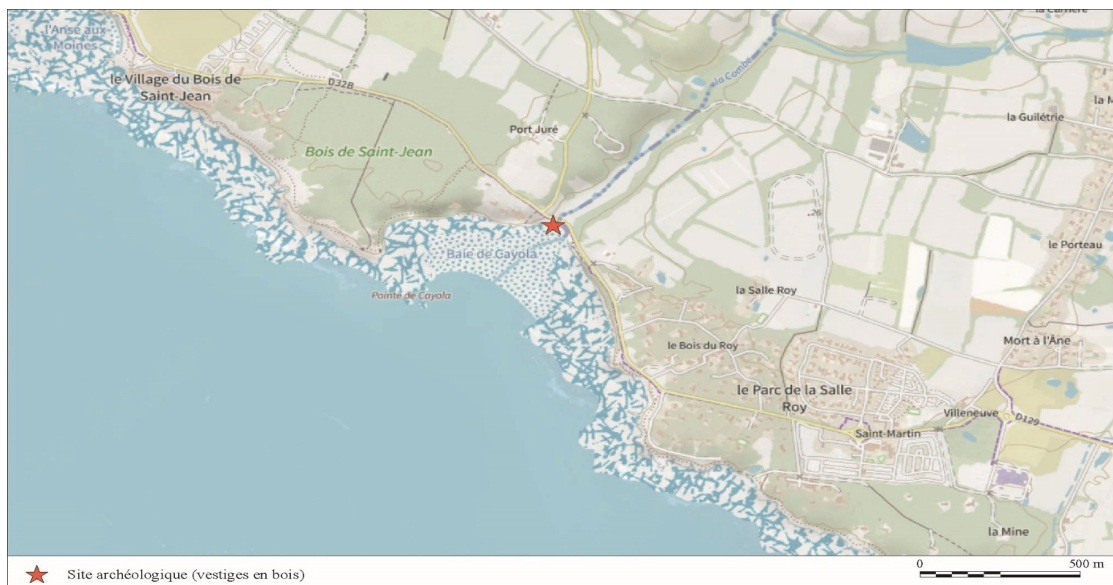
l'Anse aux Moines

la Carrière

le Village du Bois de Saint-Jean

D32B

la Combe

la M

la Guilétrie

Port Juré

Bois de Saint-Jean

26

le Porteau

Baie de Cayola

Pointe de Cayola

la Salle Roy

le Bois du Roy

Mort à l'Âne

le Parc de la Salle Roy

Villeneuve

D129

Saint-Martin

la Mine

Site archéologique (vestiges en bois)

0

500 m